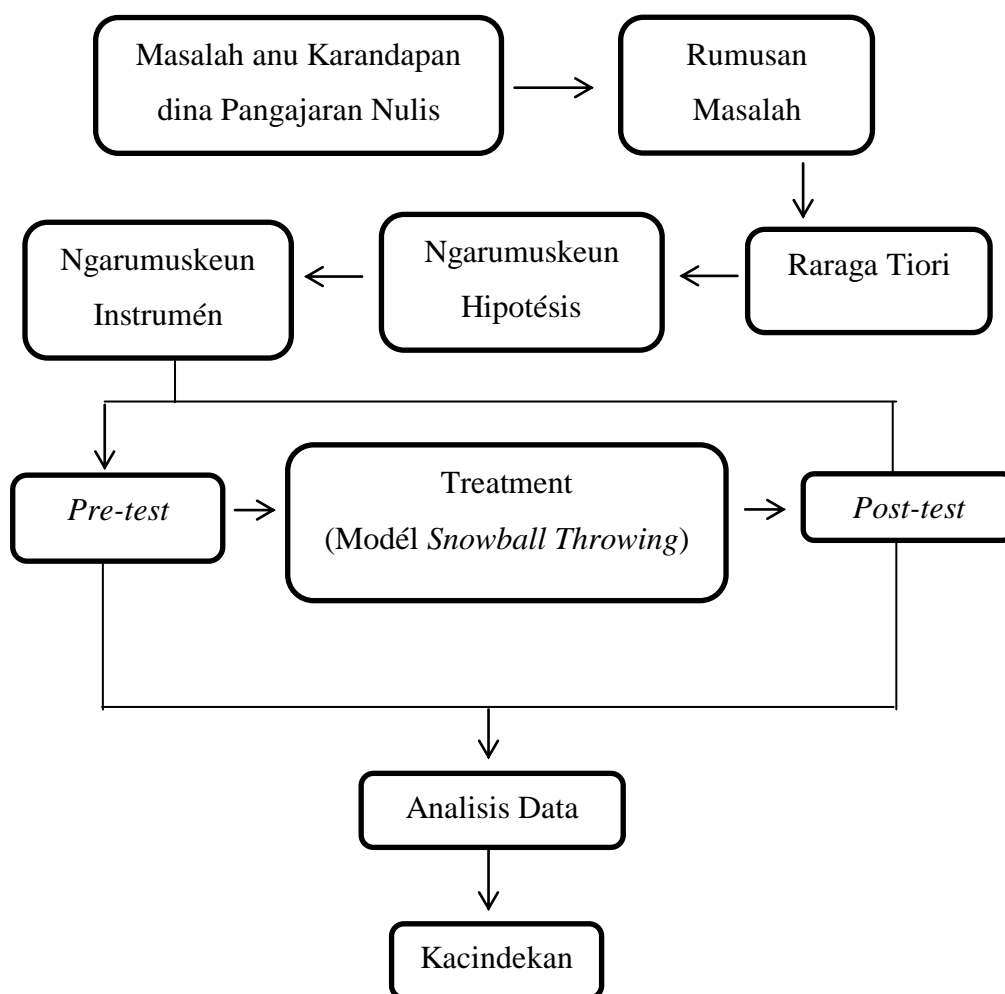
Masalah anu Karandapan dina Pangajaran Nulis

Rumusan Masalah

Raraga Tiori

Ngarumuskeun Hipotésis

Ngarumuskeun Instrumén

Pre-test

Treatment (Modél Snowball Throwing)

Post-test

Analisis Data

Kacindekan